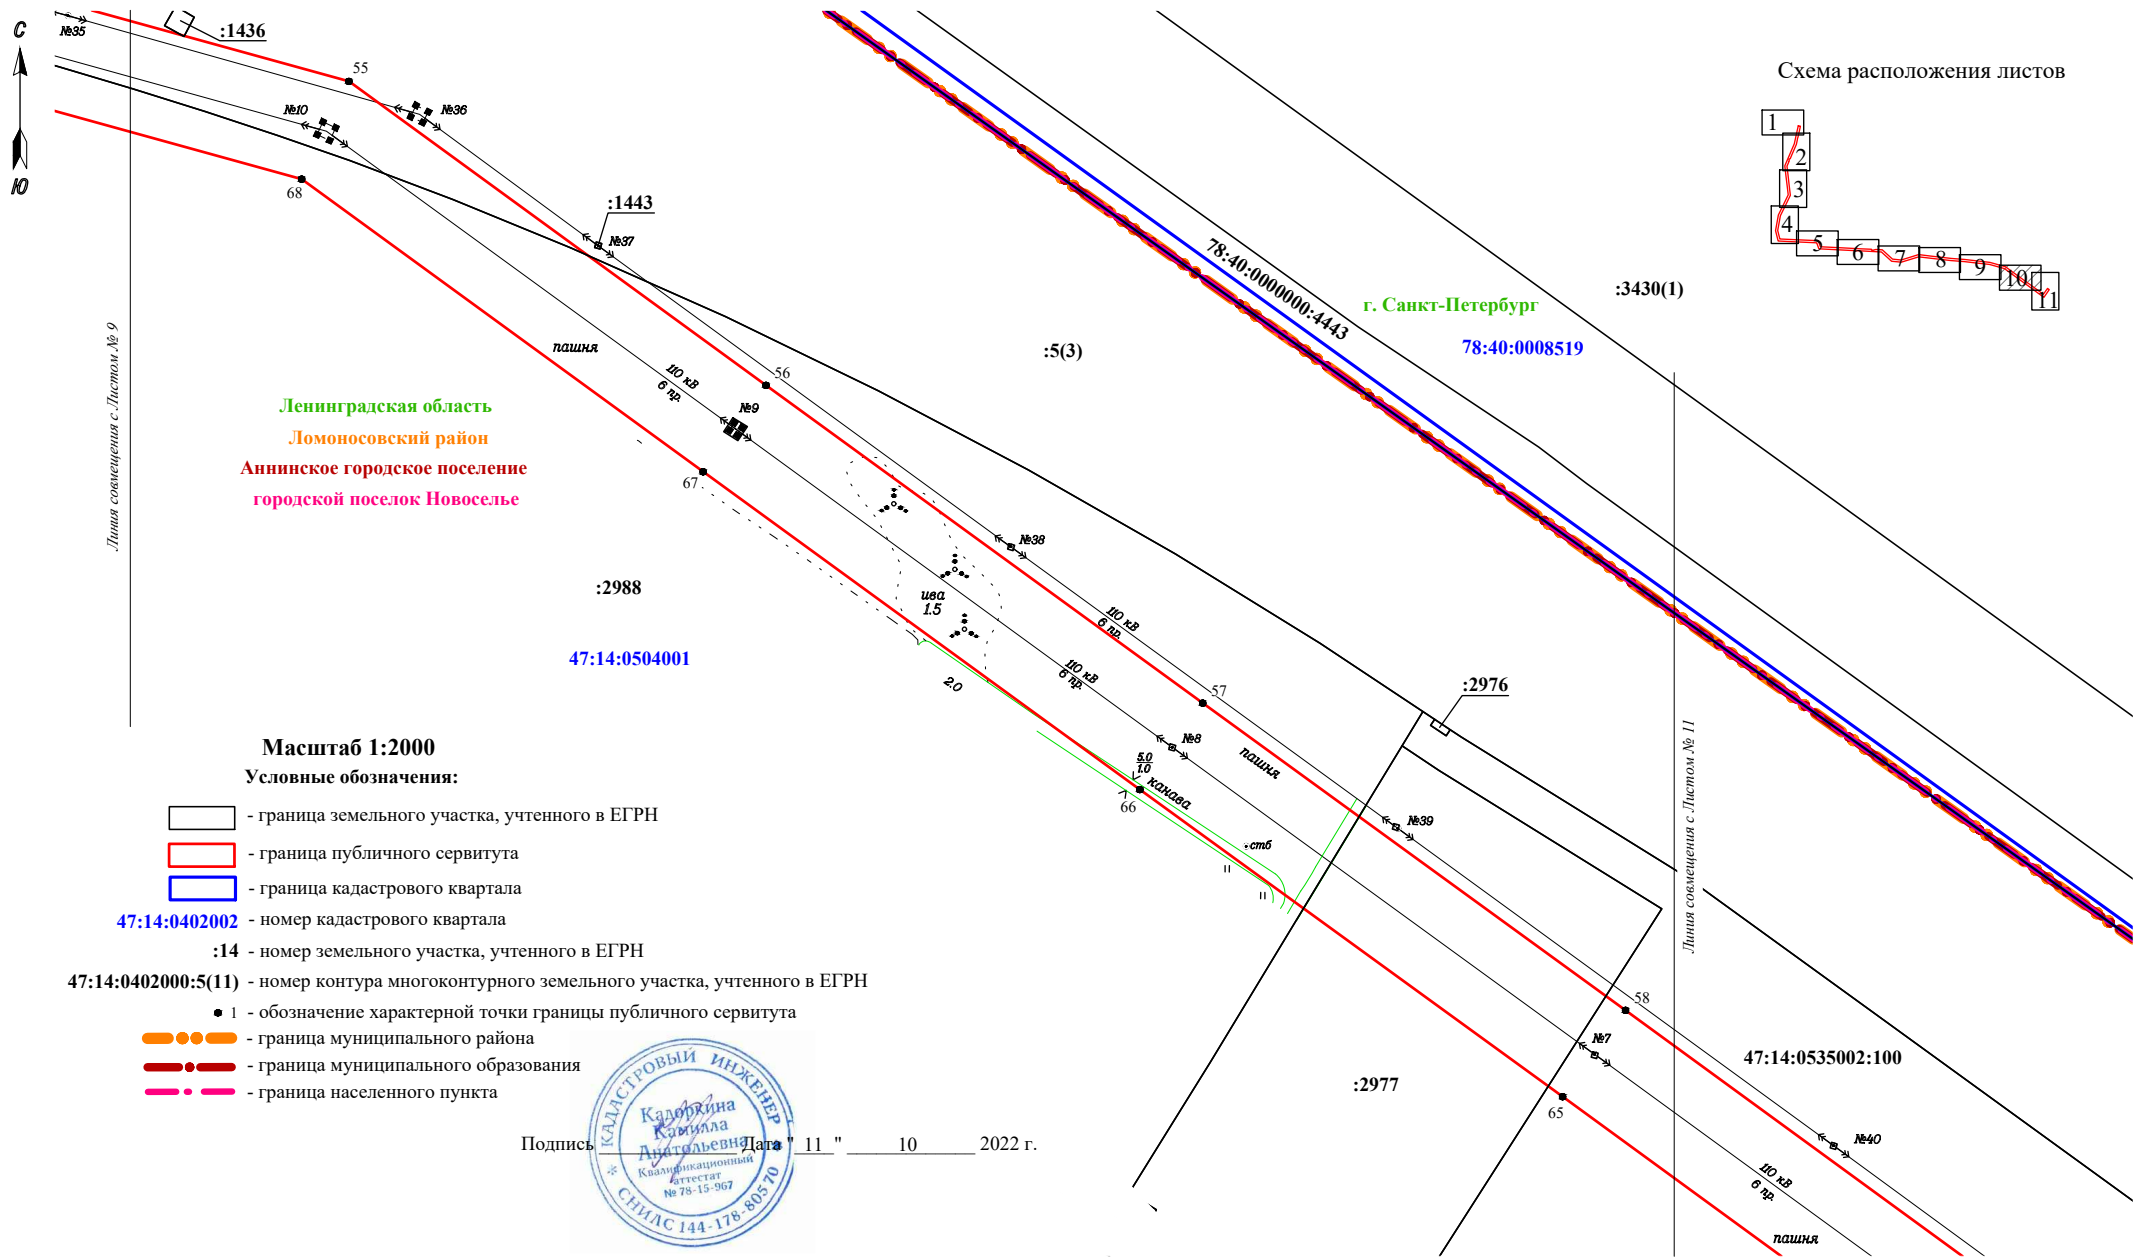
С
Ю
№35
:1436
55
№10
№36
68
:1443
№37
Схема расположения листов
1
2
3
4
5
6
7
8
9
10
11
78:40:0000000:4443
г. Санкт-Петербург
:3430(1)
78:40:0008519
:5(3)
пашня
110 кВ
6 пр.
56
№9
Линия совмещения с Листом № 9
Ленинградская область
Ломоносовский район
Аннинское городское поселение
городской поселок Новоселье
67
№38
:2988
ива
1.5
110 кВ
6 пр.
47:14:0504001
110 кВ
6 пр.
2.0
57
:2976
№8
пашня
5.0
1.0
канава
66
№39
ст6
Линия совмещения с Листом № 11
Масштаб 1:2000
Условные обозначения:
- граница земельного участка, учтенного в ЕГРН
- граница публичного сервитута
- граница кадастрового квартала
47:14:0402002 - номер кадастрового квартала
:14 - номер земельного участка, учтенного в ЕГРН
47:14:0402000:5(11) - номер контура многоконтурного земельного участка, учтенного в ЕГРН
1 - обозначение характерной точки границы публичного сервитута
- граница муниципального района
- граница муниципального образования
- граница населенного пункта
58
№7
47:14:0535002:100
:2977
65
№40
110 кВ
6 пр.
пашня
КАДАСТРОВЫЙ ИНЖЕНЕР
Кадоркина
Камилла
Анатольевна
Квалификационный аттестат
№ 78-15-967
СНИЛС 144-178-805 70
Подпись __________ Дата " 11 " ______10______ 2022 г.